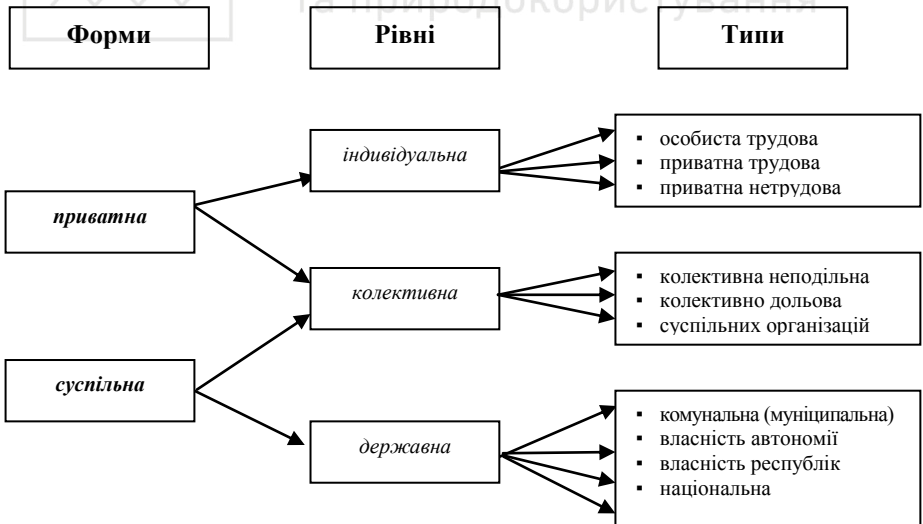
та природокористування

Форми

Рівні

Типи

приватна

суспільна

індивідуальна

колективна

державна

▪ особиста трудова
▪ приватна трудова
▪ приватна нетрудова

▪ колективна неподільна
▪ колективно дольова
▪ суспільних організацій

▪ комунальна (муніципальна)
▪ власність автономії
▪ власність республік
▪ національна